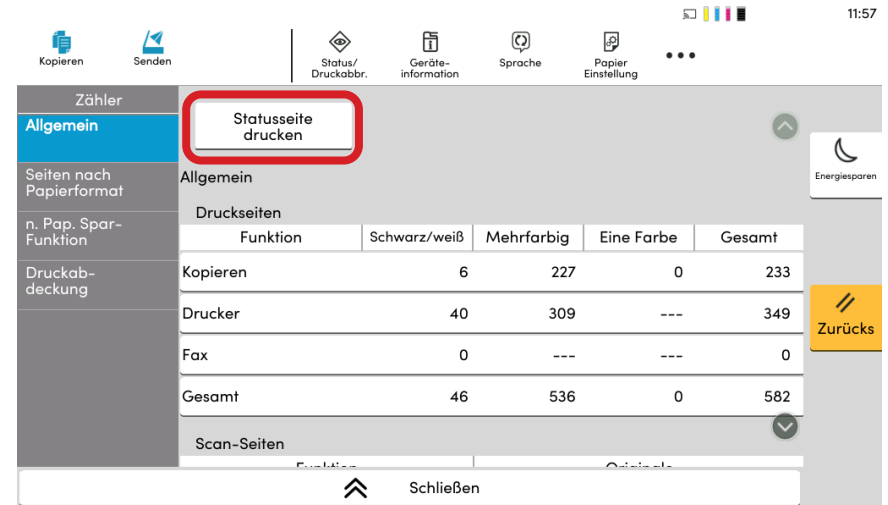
11:57

Kopieren
Senden
Status/ Druckabbr.
Geräteinformation
Sprache
Papier Einstellung

Zähler
Allgemein
Seiten nach Papierformat
n. Pap. Spar-Funktion
Druckabdeckung

Statusseite drucken

Allgemein

Druckseiten

| Funktion | Schwarz/weiß | Mehrfarbig | Eine Farbe | Gesamt |
|---|---|---|---|---|
| Kopieren | 6 | 227 | 0 | 233 |
| Drucker | 40 | 309 | --- | 349 |
| Fax | 0 | --- | --- | 0 |
| Gesamt | 46 | 536 | 0 | 582 |

Scan-Seiten

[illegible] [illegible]

Energiesparen

Zurücks

Schließen